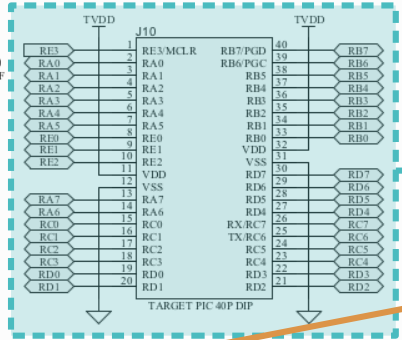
TVDD
TVDD
J10
RE3
RA0
RA1
RA2
RA3
RA4
RA5
RE0
RE1
RE2
1
2
3
4
5
6
7
8
9
10
11
12
RE3/MCLR
RA0
RA1
RA2
RA3
RA4
RA5
RE0
RE1
RE2
VDD
VSS
RB7/PGD
RB6/PGC
RB5
RB4
RB3
RB2
RB1
RB0
VDD
VSS
40
39
38
37
36
35
34
33
32
31
RB7
RB6
RB5
RB4
RB3
RB2
RB1
RB0
RA7
RA6
RC0
RC1
RC2
RC3
RD0
RD1
13
14
15
16
17
18
19
20
RA7
RA6
RC0
RC1
RC2
RC3
RD0
RD1
RD7
RD6
RD5
RD4
RX/RC7
TX/RC6
RC5
RC4
RD3
RD2
30
29
28
27
26
25
24
23
22
21
RD7
RD6
RD5
RD4
RC7
RC6
RC5
RC4
RD3
RD2
TARGET PIC 40P DIP